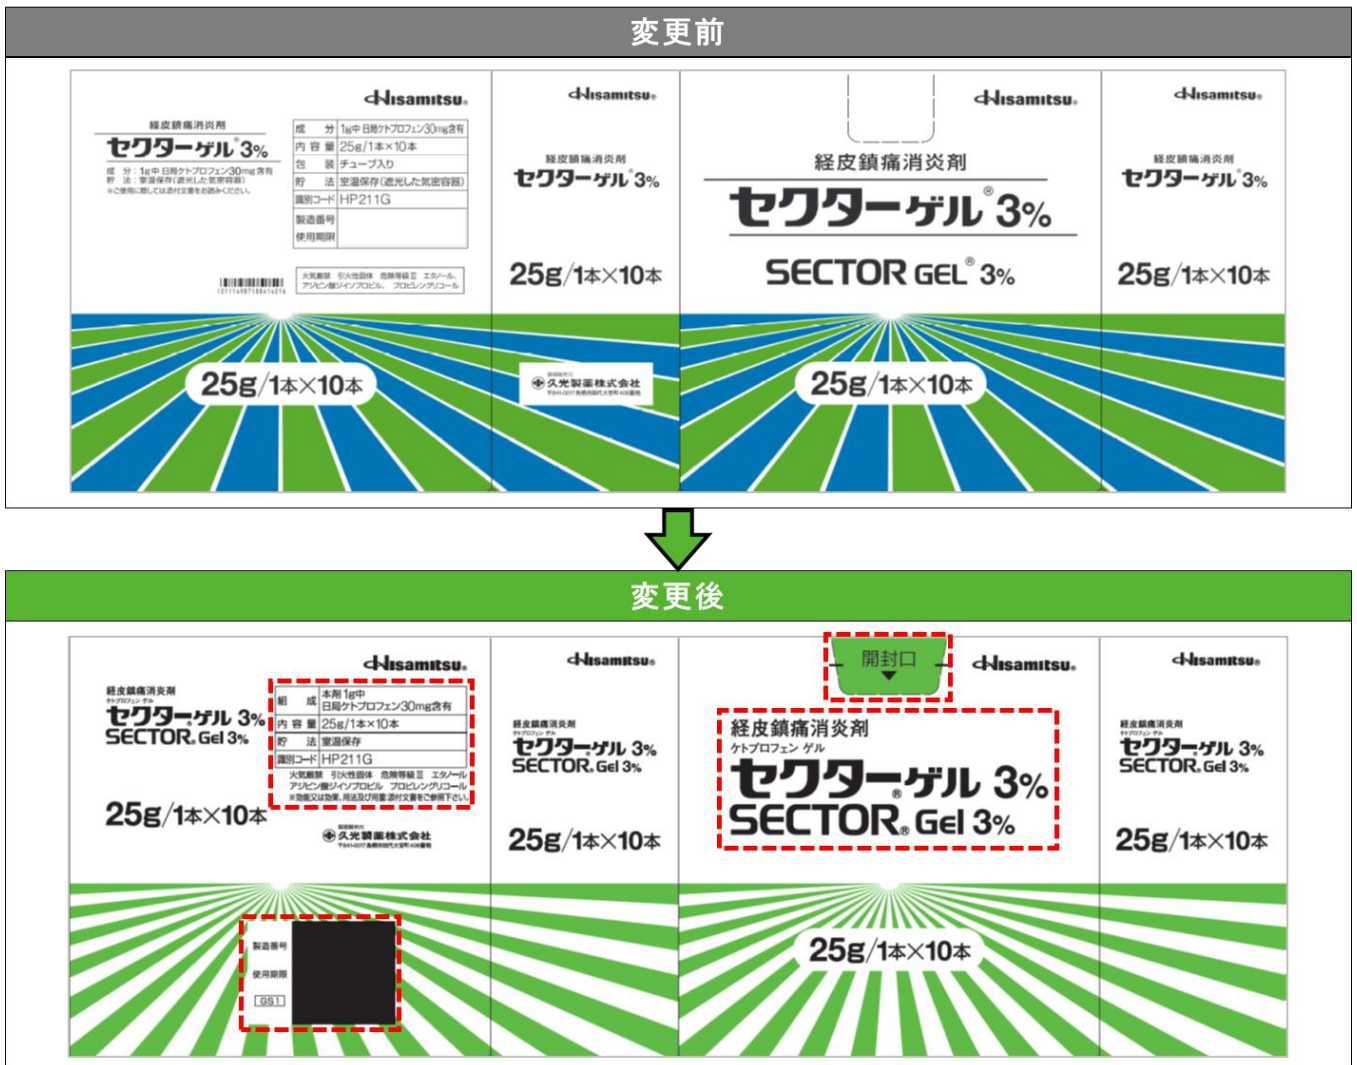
変更前

Hisamitsu.

経皮鎮痛消炎剤
セクターゲル®3%
成 分：1g中 日局ケトプロフェン30mg含有
貯 法：室温保存(遮光した気密容器)
※ご使用に際しては添付文書をお読みください。

| 成 分 | 1g中 日局ケトプロフェン30mg含有 |
|---|---|
| 内容量 | 25g/1本×10本 |
| 包 装 | チューブ入り |
| 貯 法 | 室温保存(遮光した気密容器) |
| 識別コード | HP211G |
| 製造番号 | |
| 使用期限 | |

火気厳禁 引火性固体 危険等級Ⅱ エタノール、アジピン酸ジイソプロピル、プロピレングリコール

25g/1本×10本

Hisamitsu.
経皮鎮痛消炎剤
セクターゲル®3%
25g/1本×10本
久光製薬株式会社

Hisamitsu.
経皮鎮痛消炎剤
セクターゲル®3%
SECTOR GEL® 3%
25g/1本×10本

Hisamitsu.
経皮鎮痛消炎剤
セクターゲル®3%
25g/1本×10本

変更後

Hisamitsu.
経皮鎮痛消炎剤
ケトプロフェン ゲル
セクターゲル 3%
SECTOR® Gel 3%
25g/1本×10本

| 組 成 | 本剤1g中 日局ケトプロフェン30mg含有 |
|---|---|
| 内容量 | 25g/1本×10本 |
| 貯 法 | 室温保存 |
| 識別コード | HP211G |

火気厳禁 引火性固体 危険等級Ⅱ エタノール アジピン酸ジイソプロピル プロピレングリコール
※効能又は効果、用法及び用量:添付文書をご参照下さい。
久光製薬株式会社

製造番号
使用期限
GS1

Hisamitsu.
経皮鎮痛消炎剤
ケトプロフェン ゲル
セクターゲル 3%
SECTOR® Gel 3%
25g/1本×10本

開封口
Hisamitsu.
経皮鎮痛消炎剤
ケトプロフェン ゲル
セクターゲル 3%
SECTOR® Gel 3%
25g/1本×10本

Hisamitsu.
経皮鎮痛消炎剤
ケトプロフェン ゲル
セクターゲル 3%
SECTOR® Gel 3%
25g/1本×10本